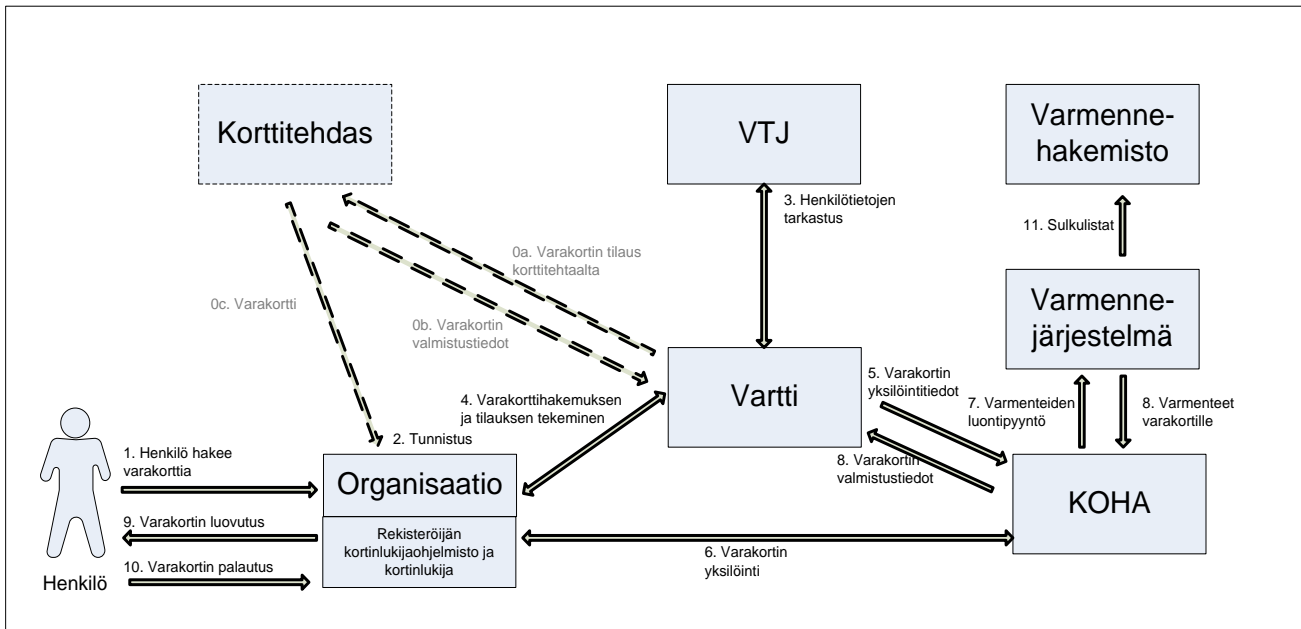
Korttitehdas

VTJ

Varmennehakemisto

3. Henkilötietojen tarkastus

11. Sulkulistat

0a. Varakortin tilaus korttitehtaalta

0c. Varakortti

0b. Varakortin valmistustiedot

Varmennejärjestelmä

Vartti

4. Varakorttihakemuksen ja tilauksen tekeminen

5. Varakortin yksilöintitiedot

7. Varmenteiden luontipyyntö

8. Varmenteet varakortille

2. Tunnistus

1. Henkilö hakee varakorttia

Organisaatio

8. Varakortin valmistustiedot

KOHA

9. Varakortin luovutus

Rekisteröijän kortinlukijaohjelmisto ja kortinlukija

6. Varakortin yksilöinti

10. Varakortin palautus

Henkilö